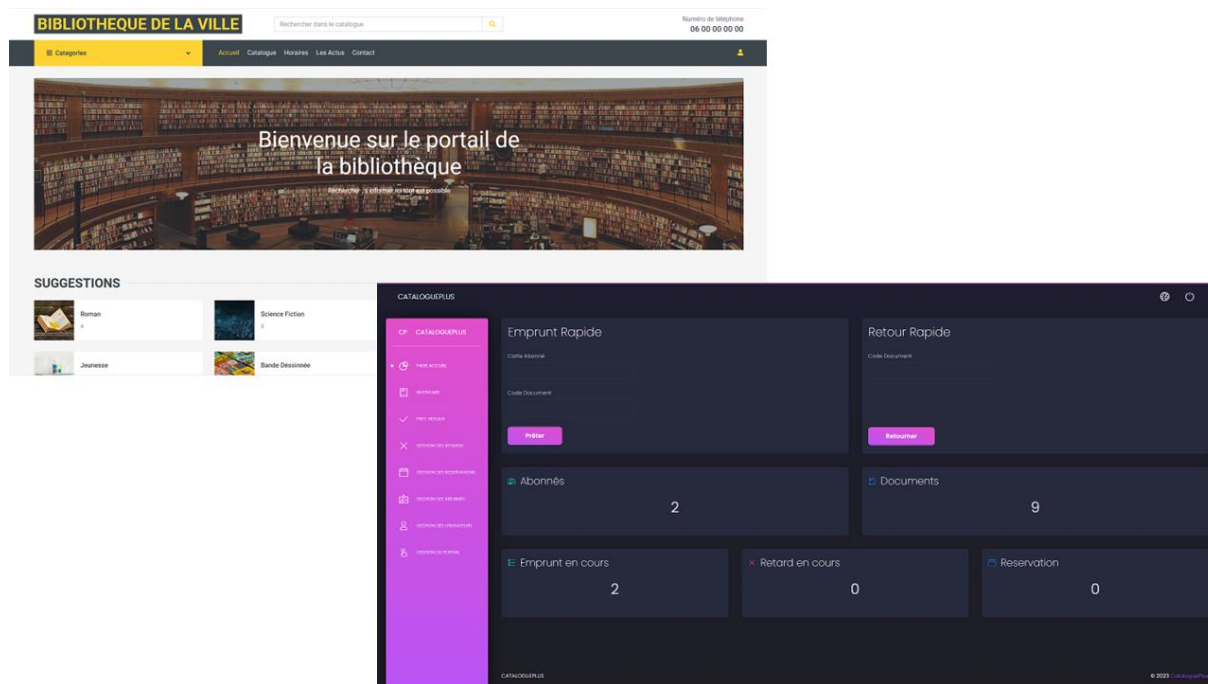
BIBLIOTHEQUE DE LA VILLE

Rechercher dans le catalogue

Numéro de téléphone
06 00 00 00 00

Categories

Accueil Catalogue Horaires Les Actus Contact

Bienvenue sur le portail de la bibliothèque

Rechercher, s'informer ici tout est possible

SUGGESTIONS

Roman
4

Science Fiction
3

Jeunesse

Bande Déssinnée

CATALOGUEPLUS

CP CATALOGUEPLUS

PAGE ACCUEIL

INVENTAIRE

PRET RETOUR

GESTION DES RETARDS

GESTION DES RESERVATIONS

GESTION DES ABONNES

GESTION DES UTILISATEURS

GESTION DU PORTAIL

Emprunt Rapide

Carte Abonné

Code Document

Prêter

Retour Rapide

Code Document

Retourner

Abonnés
2

Documents
9

Emprunt en cours
2

Retard en cours
0

Reservation
0

CATALOGUEPLUS

© 2023 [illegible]